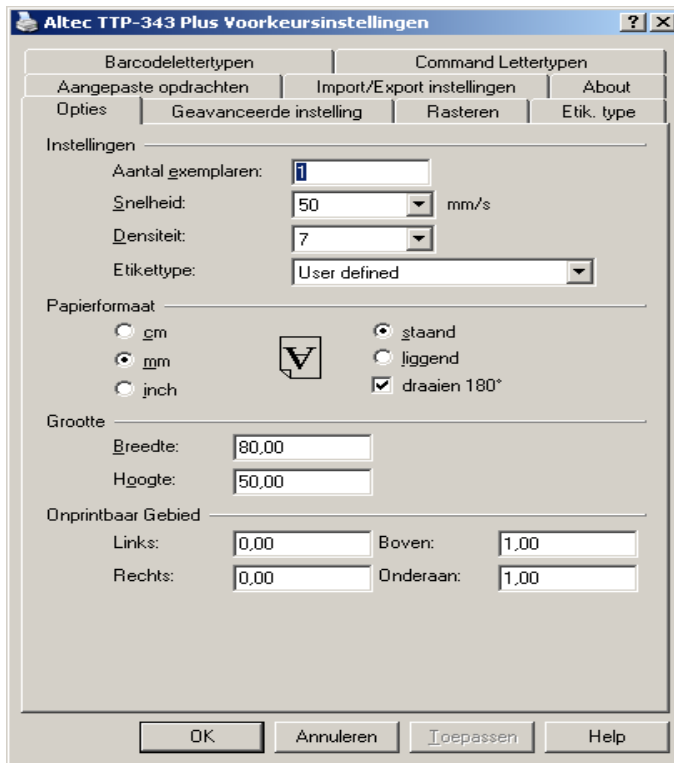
Altec TTP-343 Plus Voorkeursinstellingen ? X

Barcodelettertypen | Command Lettertypen
Aangepaste opdrachten | Import/Export instellingen | About
Opties | Geavanceerde instelling | Rasteren | Etik. type

Instellingen
Aantal exemplaren: 1
Snelheid: 50 mm/s
Densiteit: 7
Etikettype: User defined

Papierformaat
cm
mm
inch
V
staand
liggend
draaien 180°

Grootte
Breedte: 80,00
Hoogte: 50,00

Onprintbaar Gebied
Links: 0,00
Boven: 1,00
Rechts: 0,00
Onderaan: 1,00

OK | Annuleren | Toepassen | Help